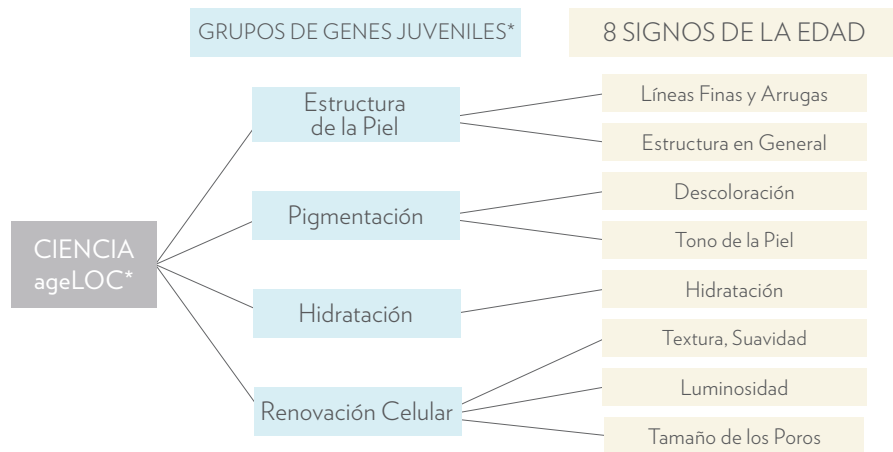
GRUPOS DE GENES JUVENILES*

8 SIGNOS DE LA EDAD

CIENCIA ageLOC*

Estructura de la Piel

Pigmentación

Hidratación

Renovación Celular

Líneas Finas y Arrugas

Estructura en General

Descoloración

Tono de la Piel

Hidratación

Textura, Suavidad

Luminosidad

Tamaño de los Poros